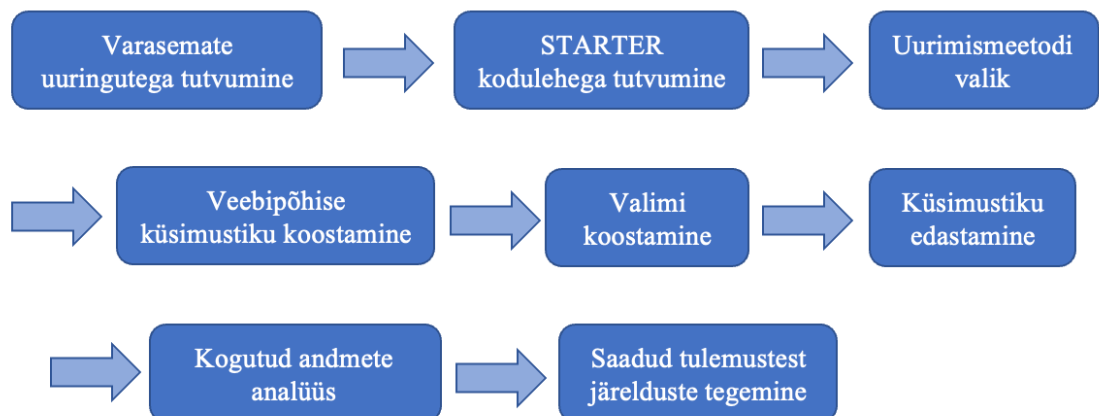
Varasemate uuringutega tutvumine

STARTER kodulehega tutvumine

Uurimismeetodi valik

Veebipõhise küsimustiku koostamine

Valimi koostamine

Küsimustiku edastamine

Kogutud andmete analüüs

Saadud tulemustest järelduste tegemine